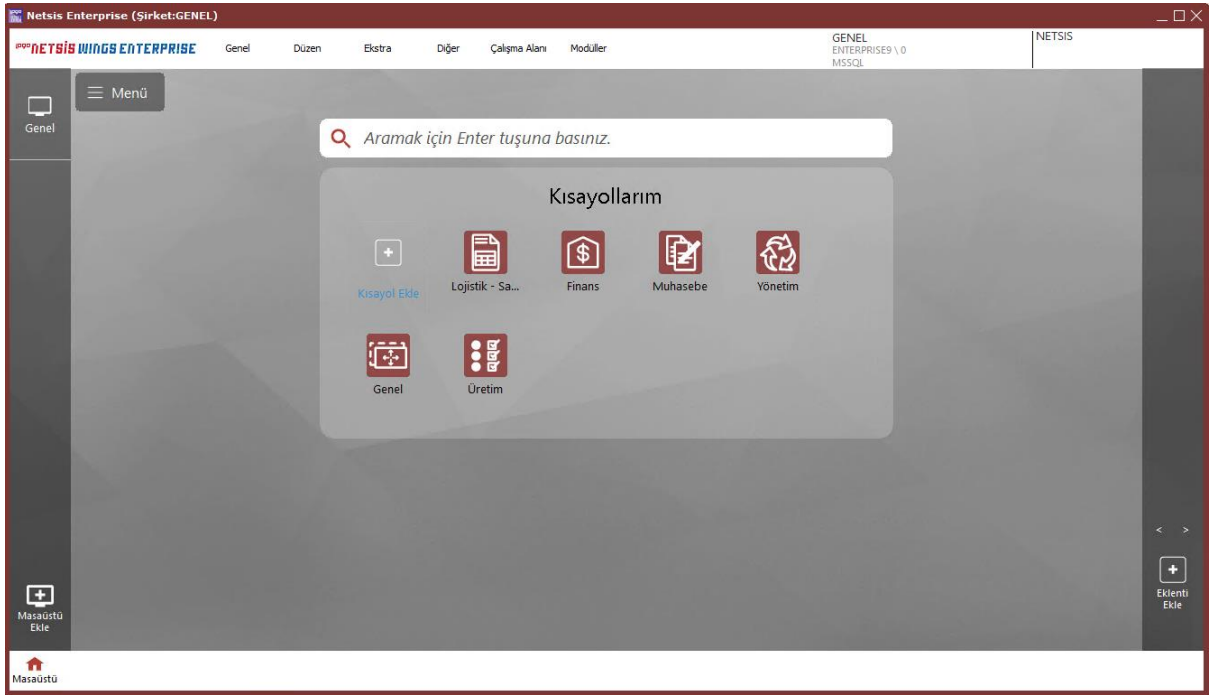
Netsis Enterprise (Şirket:GENEL)

logo NETSİS WINGS ENTERPRISE Genel Düzen Ekstra Diğer Çalışma Alanı Modüller

GENEL
ENTERPRISE9 \ 0
MSSQL

NETSIS

Genel

Menü

Aramak için Enter tuşuna basınız.

Kısayollarım

Kısayol Ekle

Lojistik - Sa...

Finans

Muhasebe

Yönetim

Genel

Üretim

< >

Eklenti Ekle

Masaüstü Ekle

Masaüstü